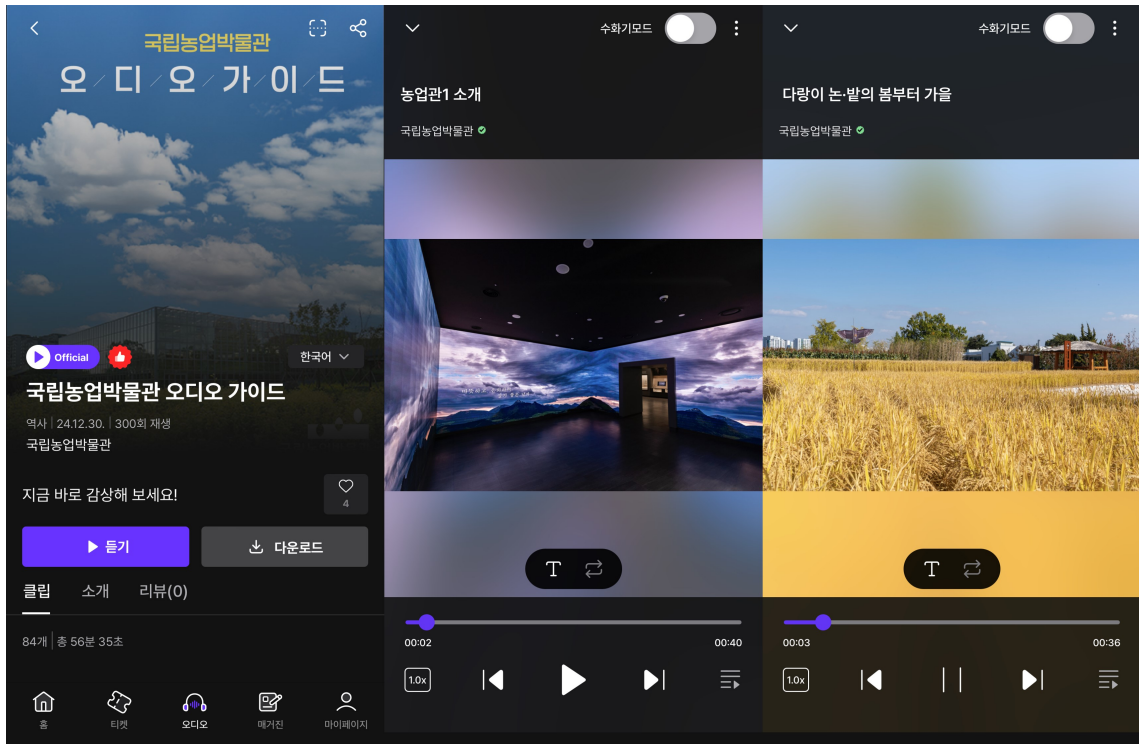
국립농업박물관
오 디 오 가 이 드

Official
한국어
국립농업박물관 오디오 가이드
역사 | 24.12.30. | 300회 재생
국립농업박물관

지금 바로 감상해 보세요!
4

듣기
다운로드

클립 소개 리뷰(0)

84개 | 총 56분 35초

홈 티켓 오디오 매거진 마이페이지

수화기모드

농업관1 소개
국립농업박물관

T

00:02
00:40
1.0x

수화기모드

다랑이 논·밭의 봄부터 가을
국립농업박물관

T

00:03
00:36
1.0x